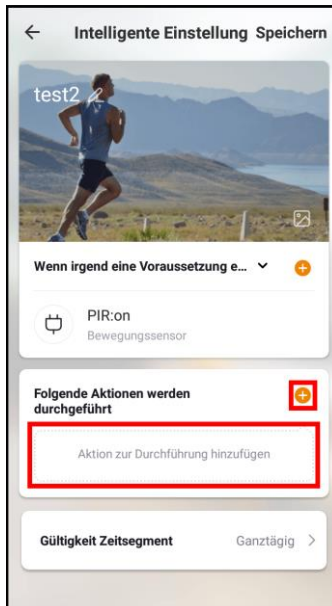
← Intelligente Einstellung Speichern

test2

Wenn irgend eine Voraussetzung e...

PIR:on
Bewegungssensor

Folgende Aktionen werden durchgeführt

Aktion zur Durchführung hinzufügen

Gültigkeit Zeitsegment Ganztägig >